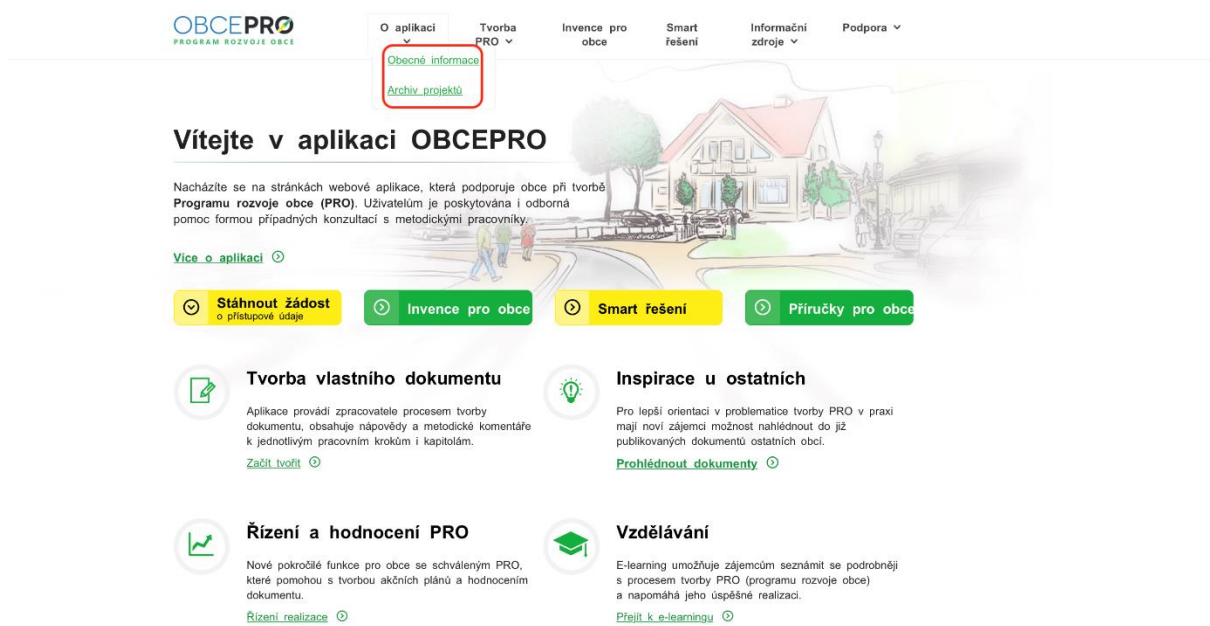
OBCEPRO
PROGRAM ROZVOJE OBCE

O aplikaci
Tvorba PRO
Invence pro obce
Smart řešení
Informační zdroje
Podpora

Obecné informace
Archiv projektů

Vítejte v aplikaci OBCEPRO

Nacházíte se na stránkách webové aplikace, která podporuje obce při tvorbě **Programu rozvoje obce (PRO)**. Uživatelům je poskytována i odborná pomoc formou případných konzultací s metodickými pracovníky.

Více o aplikaci

Stáhnout žádost
o přístupové údaje

Invence pro obce

Smart řešení

Příručky pro obce

Tvorba vlastního dokumentu

Aplikace provádí zpracovatele procesem tvorby dokumentu, obsahuje nápovědy a metodické komentáře k jednotlivým pracovním krokům i kapitolám.

Začít tvořit

Inspirace u ostatních

Pro lepší orientaci v problematice tvorby PRO v praxi mají noví zájemci možnost nahlédnout do již publikovaných dokumentů ostatních obcí.

Prohlédnout dokumenty

Řízení a hodnocení PRO

Nové pokročilé funkce pro obce se schváleným PRO, které pomohou s tvorbou akčních plánů a hodnocením dokumentu.

Řízení realizace

Vzdělávání

E-learning umožňuje zájemcům seznámit se podrobněji s procesem tvorby PRO (programu rozvoje obce) a napomáhá jeho úspěšné realizaci.

Přejít k e-learningu